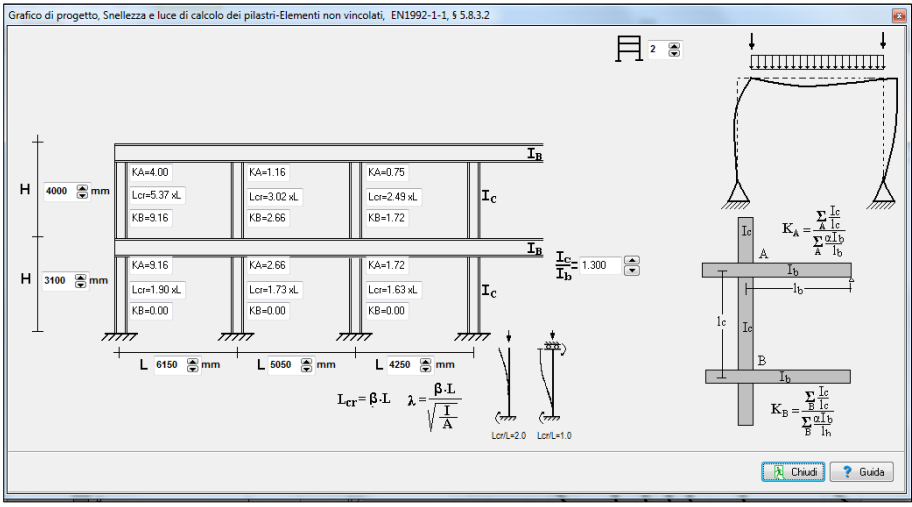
Grafico di progetto, Snellezza e luce di calcolo dei pilastri-Elementi non vincolati, EN1992-1-1, § 5.8.3.2

2

H 4000 mm

KA=4.00
Lcr=5.37 xL
KB=9.16

KA=1.16
Lcr=3.02 xL
KB=2.66

KA=0.75
Lcr=2.49 xL
KB=1.72

$I_B$

$I_C$

H 3100 mm

KA=9.16
Lcr=1.90 xL
KB=0.00

KA=2.66
Lcr=1.73 xL
KB=0.00

KA=1.72
Lcr=1.63 xL
KB=0.00

$I_B$

$\frac{I_C}{I_b}$= 1.300

$I_C$

L 6150 mm L 5050 mm L 4250 mm

$L_{cr} = \beta \cdot L$ $\lambda = \frac{\beta \cdot L}{\sqrt{\frac{I}{A}}}$

Lcr/L=2.0 Lcr/L=1.0

$K_A = \frac{\sum_A \frac{I_c}{l_c}}{\sum_A \frac{\alpha I_b}{l_b}}$

$I_c$ A $I_b$ $l_b$ $l_c$ $I_c$ B $I_b$

$K_B = \frac{\sum_B \frac{I_c}{l_c}}{\sum_B \frac{\alpha I_b}{l_b}}$

Chiudi Guida